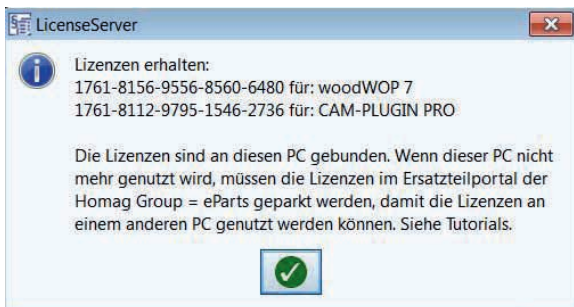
LicenseServer

Lizenzen erhalten:
1761-8156-9556-8560-6480 für: woodWOP 7
1761-8112-9795-1546-2736 für: CAM-PLUGIN PRO

Die Lizenzen sind an diesen PC gebunden. Wenn dieser PC nicht mehr genutzt wird, müssen die Lizenzen im Ersatzteilportal der Homag Group = eParts geparkt werden, damit die Lizenzen an einem anderen PC genutzt werden können. Siehe Tutorials.